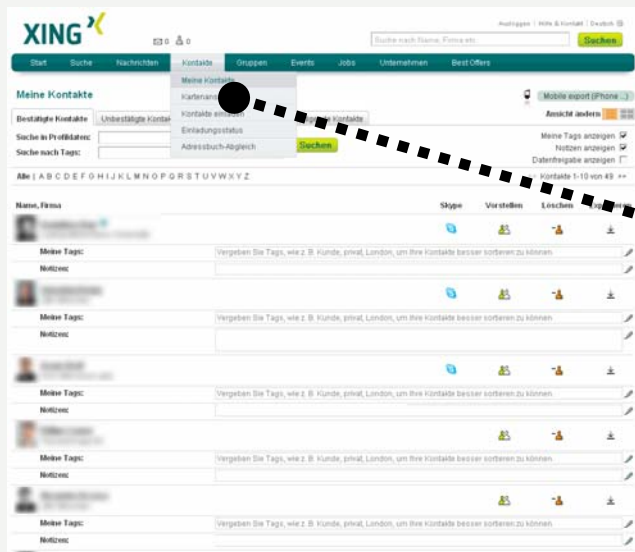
XING

Ausloggen | Hilfe & Kontakt | Deutsch

0 0

Suche nach Name, Firma etc.

Suchen

Start Suche Nachrichten Kontakte Gruppen Events Jobs Unternehmen Best Offers

Meine Kontakte
Kartenan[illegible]
Kontakte einladen
Einladungsstatus
Adressbuch-Abgleich

Meine Kontakte

Mobile export (iPhone ...)

Ansicht ändern

Bestätigte Kontakte | Unbestätigte Kontakt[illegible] | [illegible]e Kontakte

Suche in Profildaten:
Suche nach Tags:
Suchen

Meine Tags anzeigen
Notizen anzeigen
Datenfreigabe anzeigen

Alle | A B C D E F G H I J K L M N O P Q R S T U V W X Y Z

Kontakte 1-10 von 49

Name, Firma | Skype | Vorstellen | Löschen | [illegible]

Meine Tags: Vergeben Sie Tags, wie z. B. Kunde, privat, London, um Ihre Kontakte besser sortieren zu können
Notizen:

Meine Tags: Vergeben Sie Tags, wie z. B. Kunde, privat, London, um Ihre Kontakte besser sortieren zu können
Notizen:

Meine Tags: Vergeben Sie Tags, wie z. B. Kunde, privat, London, um Ihre Kontakte besser sortieren zu können
Notizen:

Meine Tags: Vergeben Sie Tags, wie z. B. Kunde, privat, London, um Ihre Kontakte besser sortieren zu können
Notizen:

Meine Tags: Vergeben Sie Tags, wie z. B. Kunde, privat, London, um Ihre Kontakte besser sortieren zu können
Notizen: